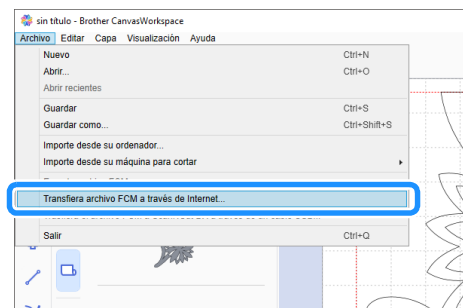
sin título - Brother CanvasWorkspace

Archivo Editar Capa Visualización Ayuda

Nuevo Ctrl+N
Abrir... Ctrl+O
Abrir recientes
Guardar Ctrl+S
Guardar como... Ctrl+Shift+S
Importe desde su ordenador...
Importe desde su máquina para cortar
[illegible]
Transfiera archivo FCM a través de Internet...
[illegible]
Salir Ctrl+Q